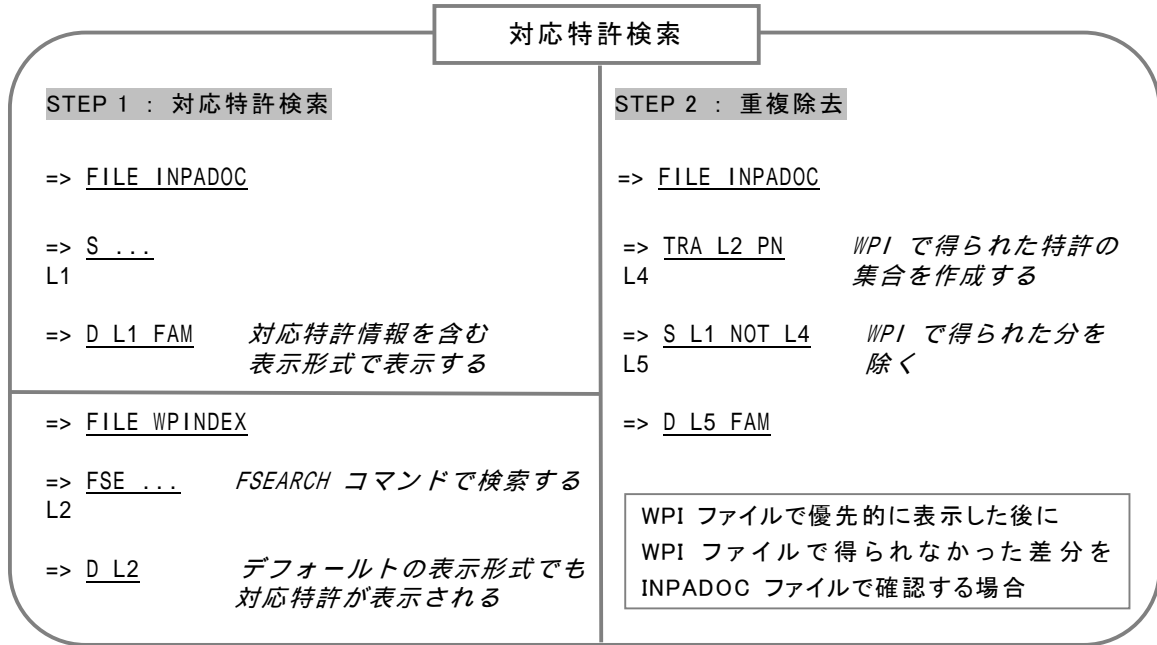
対応特許検索

STEP 1 : 対応特許検索

=> FILE INPADOC

=> S ...
L1

=> D L1 FAM　対応特許情報を含む表示形式で表示する

=> FILE WPINDEX

=> FSE ...　FSEARCH コマンドで検索する
L2

=> D L2　デフォールトの表示形式でも対応特許が表示される

STEP 2 : 重複除去

=> FILE INPADOC

=> TRA L2 PN　WPI で得られた特許の集合を作成する
L4

=> S L1 NOT L4　WPI で得られた分を除く
L5

=> D L5 FAM

WPI ファイルで優先的に表示した後に
WPI ファイルで得られなかった差分を
INPADOC ファイルで確認する場合